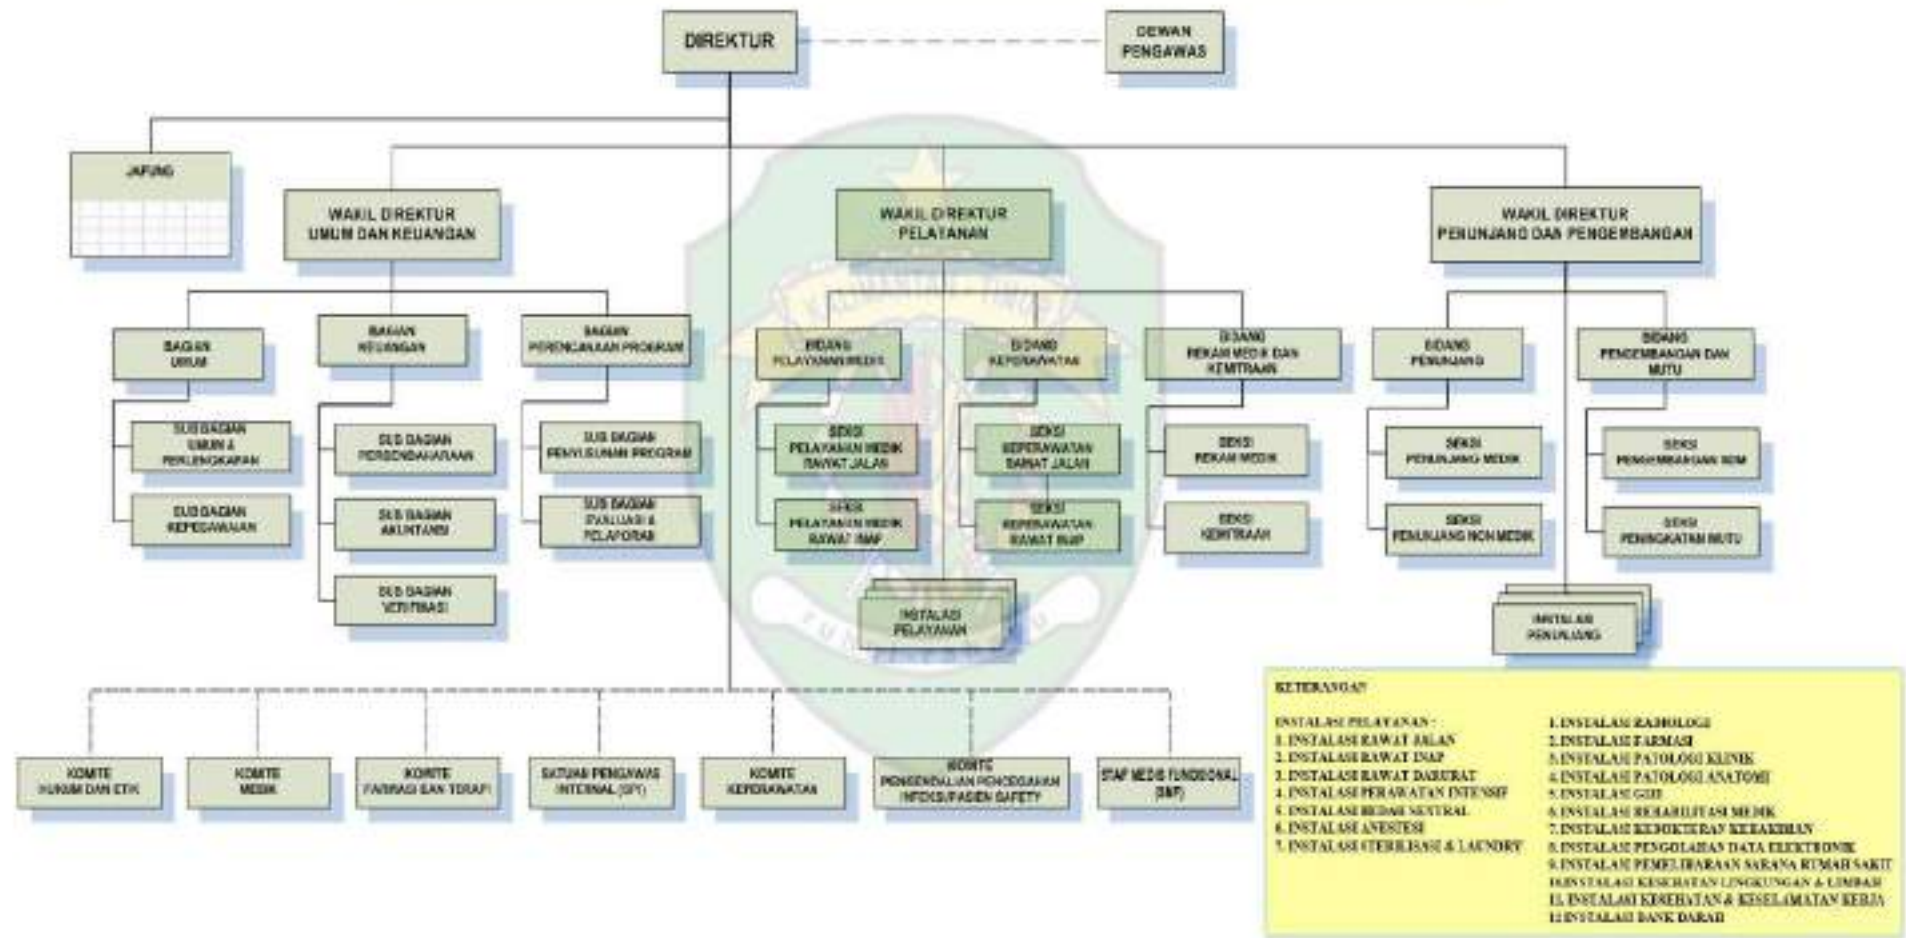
DIREKTUR

DEWAN PENGAWAS

JAFUNG

WAKIL DIREKTUR UMUM DAN KEUANGAN

WAKIL DIREKTUR PELAYANAN

WAKIL DIREKTUR PENUNJANG DAN PENGEMBANGAN

BAGIAN UMUM

BAGIAN KEUANGAN

BAGIAN PERENCANAAN PROGRAM

SUB BAGIAN UMUM & PERLENGKAPAN

SUB BAGIAN KEPEGAWAIAN

SUB BAGIAN PERBENDAHARAAN

SUB BAGIAN AKUNTANSI

SUB BAGIAN VERIFIKASI

SUB BAGIAN PENYUSUNAN PROGRAM

SUB BAGIAN EVALUASI & PELAPORAN

BIDANG PELAYANAN MEDIK

BIDANG KEPERAWATAN

BIDANG REKAM MEDIK DAN KEMITRAAN

SEKSI PELAYANAN MEDIK RAWAT JALAN

SEKSI PELAYANAN MEDIK RAWAT INAP

SEKSI KEPERAWATAN RAWAT JALAN

SEKSI KEPERAWATAN RAWAT INAP

SEKSI REKAM MEDIK

SEKSI KEMITRAAN

INSTALASI PELAYANAN

BIDANG PENUNJANG

BIDANG PENGEMBANGAN DAN MUTU

SEKSI PENUNJANG MEDIK

SEKSI PENUNJANG NON MEDIK

SEKSI PENGEMBANGAN SDM

SEKSI PENINGKATAN MUTU

INSTALASI PENUNJANG

KOMITE HUKUM DAN ETIK

KOMITE MEDIK

KOMITE FARMASI DAN TERAPI

SATUAN PENGAWAS INTERNAL (SPI)

KOMITE KEPERAWATAN

KOMITE PENGENDALIAN PENCEGAHAN INFEKSI/PASIEN SAFETY

STAF MEDIS FUNGSIONAL (SMF)

KETERANGAN

INSTALASI PELAYANAN :
1. INSTALASI RAWAT JALAN
2. INSTALASI RAWAT INAP
3. INSTALASI RAWAT DARURAT
4. INSTALASI PERAWATAN INTENSIF
5. INSTALASI BEDAH SENTRAL
6. INSTALASI ANESTESI
7. INSTALASI STERILISASI & LAUNDRY

1. INSTALASI RADIOLOGI
2. INSTALASI FARMASI
3. INSTALASI PATOLOGI KLINIK
4. INSTALASI PATOLOGI ANATOMI
5. INSTALASI GIZI
6. INSTALASI REHABILITASI MEDIK
7. INSTALASI KEDOKTERAN KEHAKIMAN
8. INSTALASI PENGOLAHAN DATA ELEKTRONIK
9. INSTALASI PEMELIHARAAN SARANA RUMAH SAKIT
10. INSTALASI KESEHATAN LINGKUNGAN & LIMBAH
11. INSTALASI KESEHATAN & KESELAMATAN KERJA
12. INSTALASI BANK DARAH